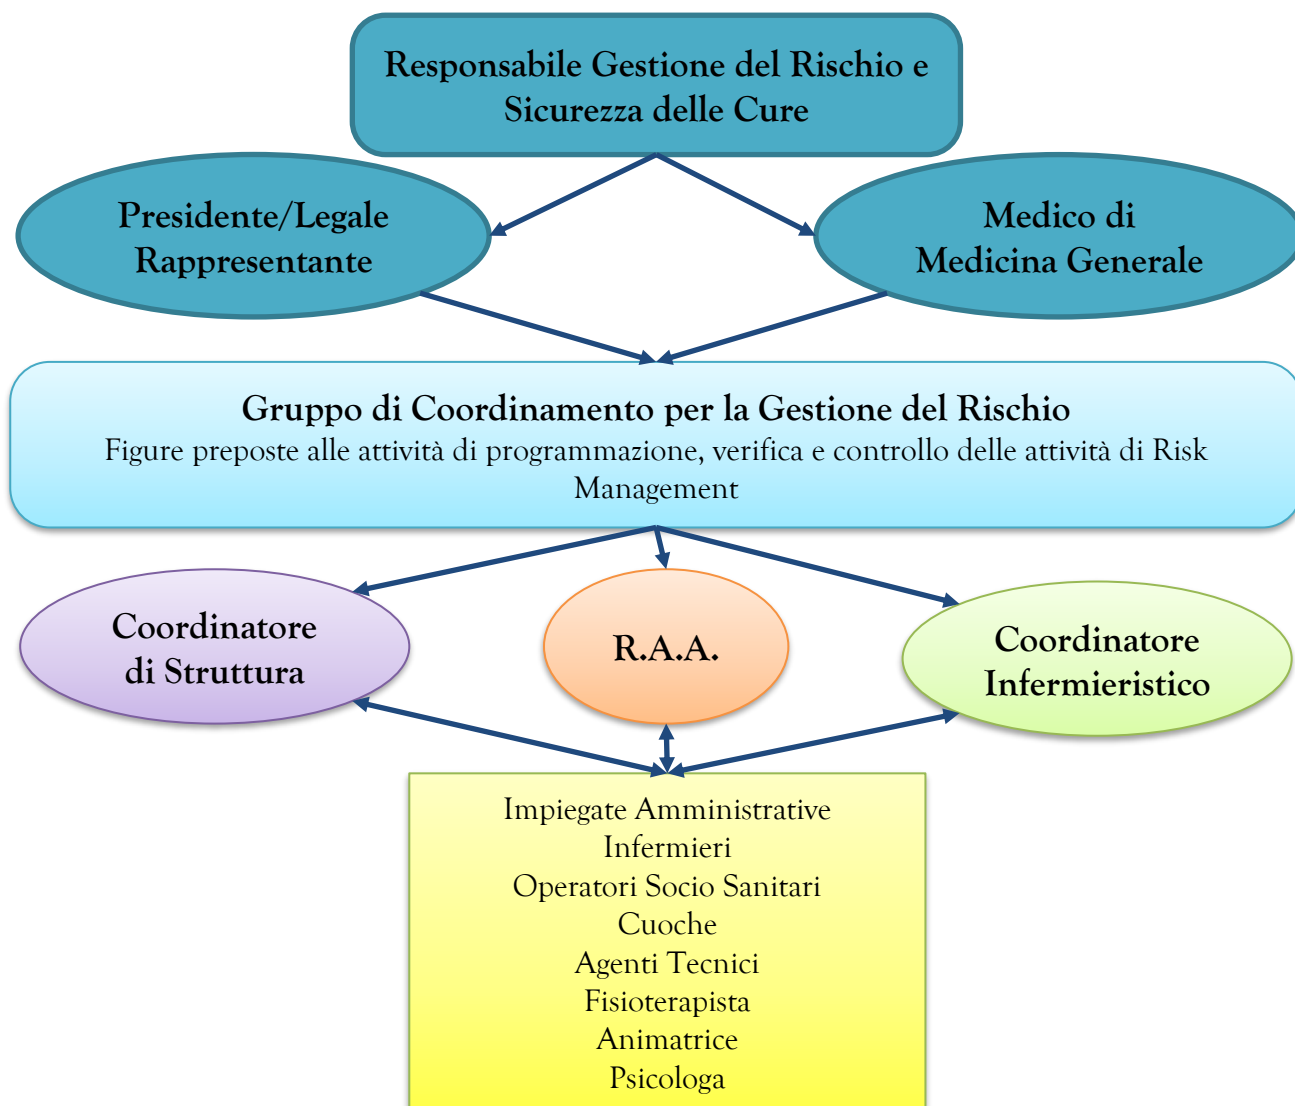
Responsabile Gestione del Rischio e Sicurezza delle Cure

Presidente/Legale Rappresentante

Medico di Medicina Generale

Gruppo di Coordinamento per la Gestione del Rischio
Figure preposte alle attività di programmazione, verifica e controllo delle attività di Risk Management

Coordinatore di Struttura

R.A.A.

Coordinatore Infermieristico

Impiegate Amministrative
Infermieri
Operatori Socio Sanitari
Cuoche
Agenti Tecnici
Fisioterapista
Animatrice
Psicologa